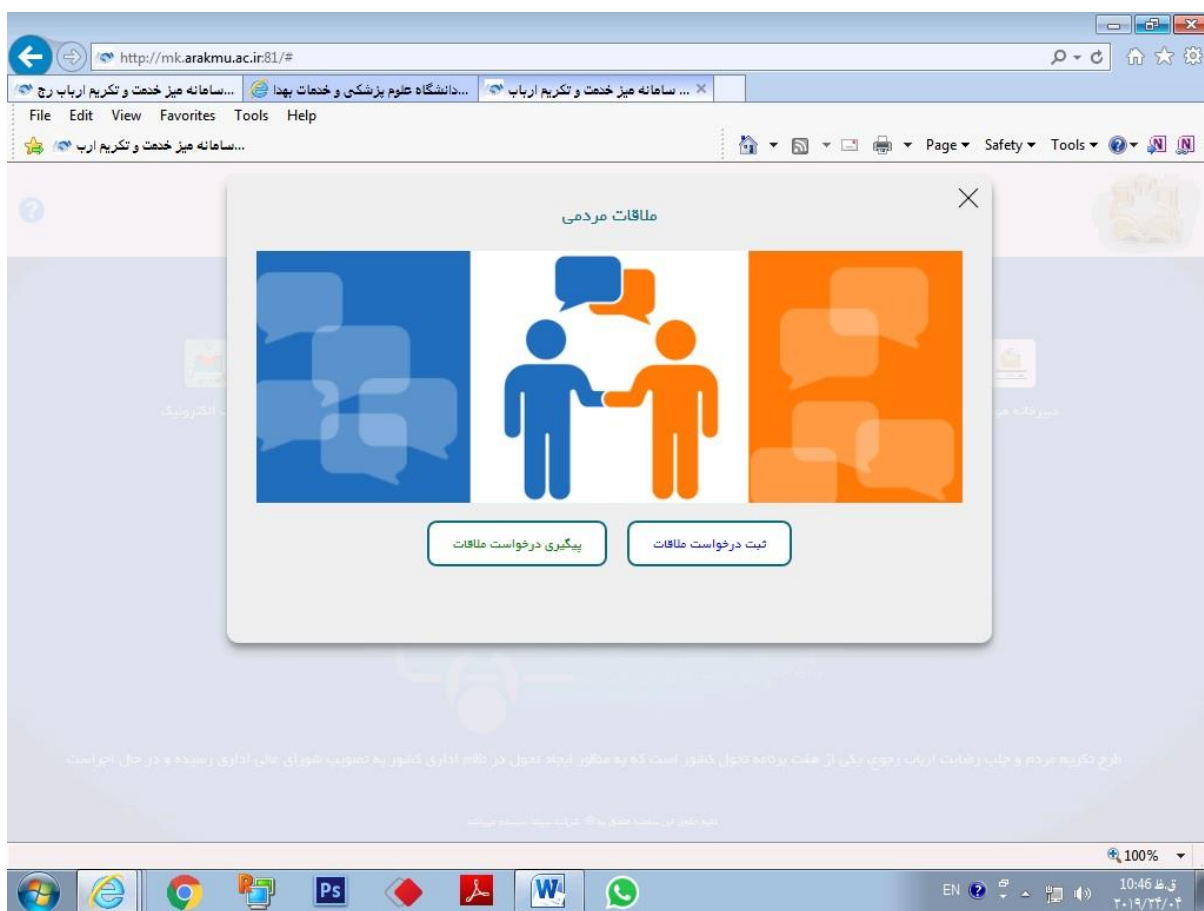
http://mk.arakmu.ac.ir:81/#

سامانه میز خدمت و تکریم ارباب ...
دانشگاه علوم پزشکی و خدمات بهدا...
سامانه میز خدمت و تکریم ارباب رج...

File Edit View Favorites Tools Help

سامانه میز خدمت و تکریم ارب...

Page ▾ Safety ▾ Tools ▾

ملاقات مردمی

پیگیری درخواست ملاقات
ثبت درخواست ملاقات

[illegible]

100%

EN
10:46 ق.ظ
۲۰۱۹/۲۴/۰۴